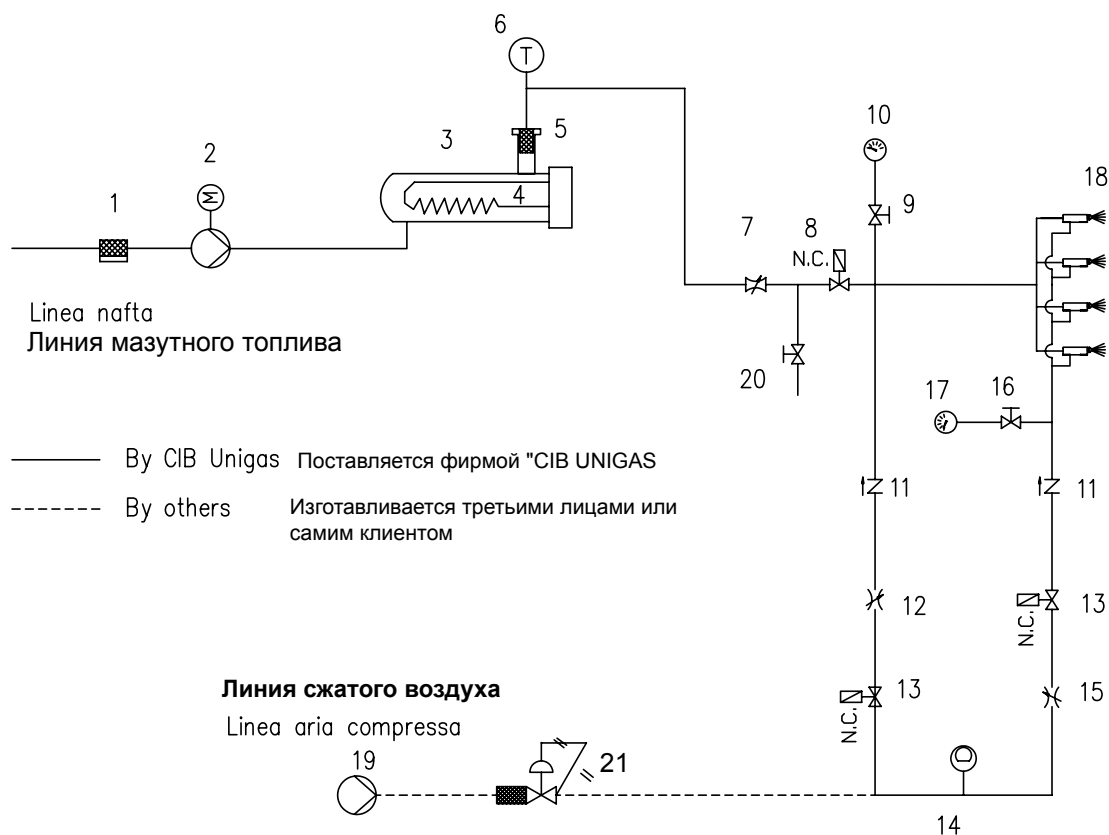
6
T
10
5
3
2
18
9
4
1
7
8
N.C.
Linea nafta
Линия мазутного топлива
20
17
16
——— By CIB Unigas Поставляется фирмой "CIB UNIGAS
------- By others Изготавливается третьими лицами или самим клиентом
11
11
12
13
N.C.
Линия сжатого воздуха
13
N.C.
15
Linea aria compressa
19
21
14